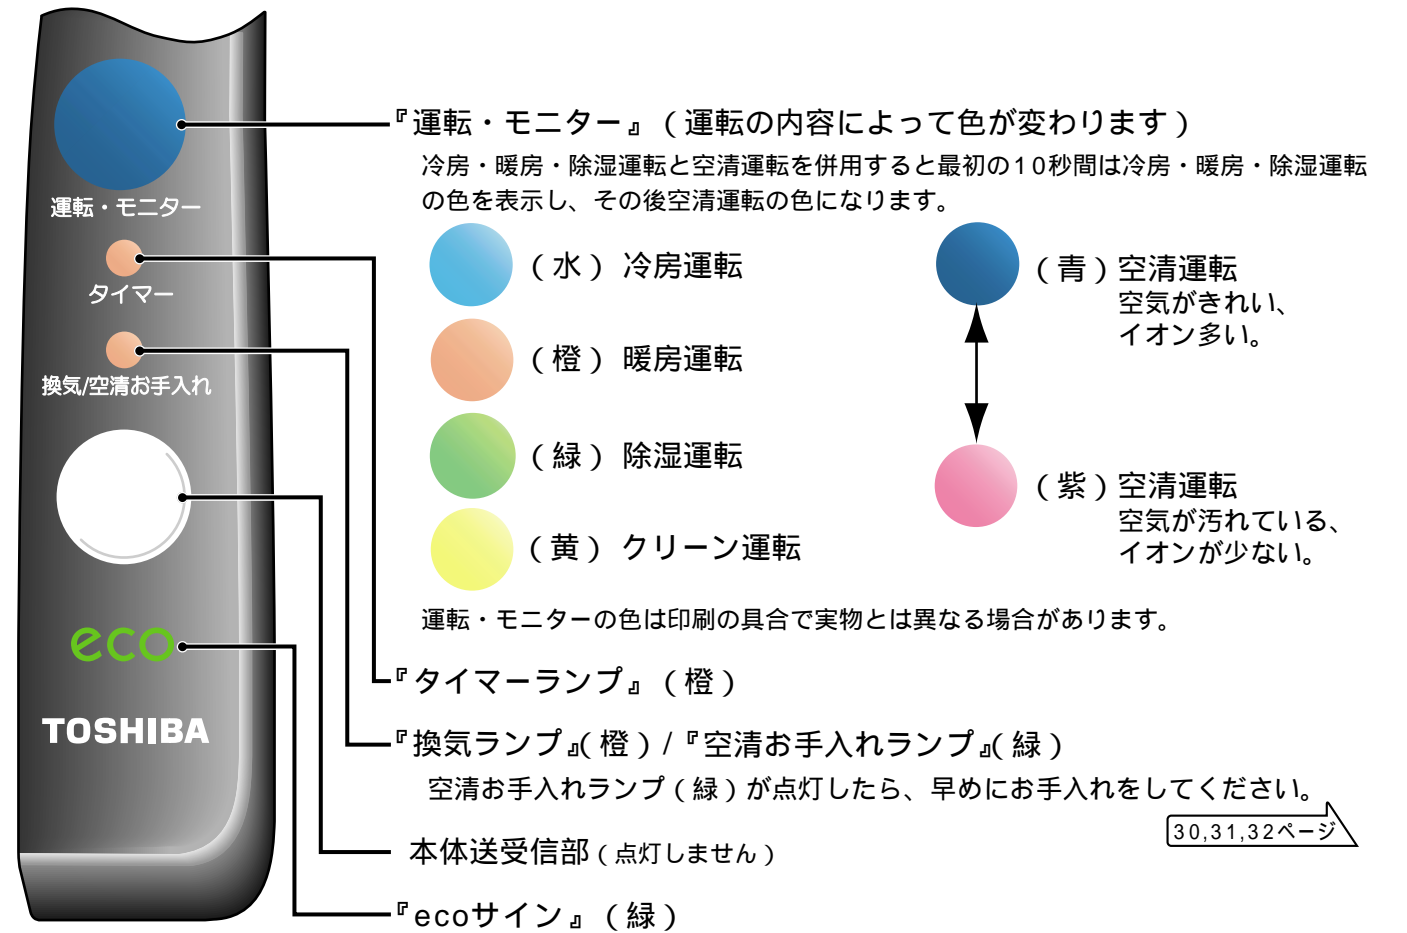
運転・モニター

タイマー

換気/空清お手入れ

eco

TOSHIBA

『運転・モニター』（運転の内容によって色が変わります）

冷房・暖房・除湿運転と空清運転を併用すると最初の10秒間は冷房・暖房・除湿運転の色を表示し、その後空清運転の色になります。

（水）冷房運転

（橙）暖房運転

（緑）除湿運転

（黄）クリーン運転

（青）空清運転
空気がきれい、
イオン多い。

（紫）空清運転
空気が汚れている、
イオンが少ない。

運転・モニターの色は印刷の具合で実物とは異なる場合があります。

『タイマーランプ』（橙）

『換気ランプ』（橙）/『空清お手入れランプ』（緑）

空清お手入れランプ（緑）が点灯したら、早めにお手入れをしてください。

30,31,32ページ

本体送受信部（点灯しません）

『ecoサイン』（緑）